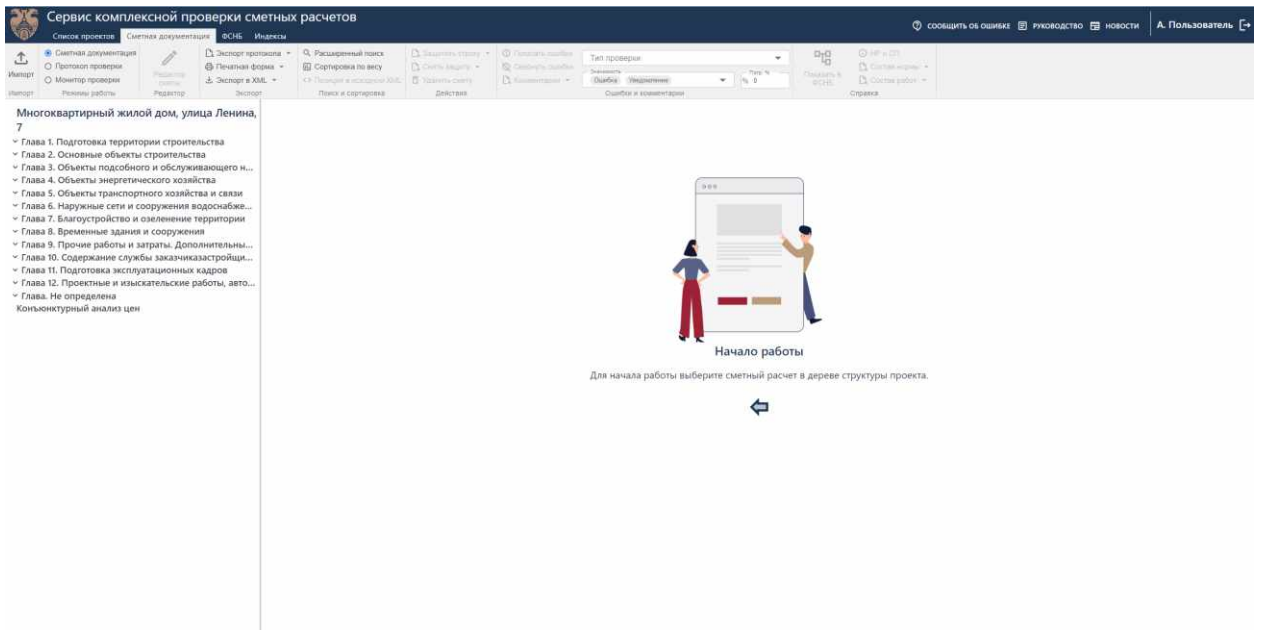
Сервис комплексной проверки сметных расчетов

Список проектов Сметная документация ФСНБ Индексы

СООБЩИТЬ ОБ ОШИБКЕ РУКОВОДСТВО НОВОСТИ А. Пользователь

Импорт
Импорт

Сметная документация
Протокол проверки
Монитор проверки
Режимы работы

Редактор сметы
Редактор

Экспорт протокола
Печатная форма
Экспорт в XML
Экспорт

Расширенный поиск
Сортировка по весу
Позиция в исходном XML
Поиск и сортировка

Защитить строку
Снять защиту
Удалить смету
Действия

Показать ошибки
Свернуть ошибки
Комментарии

Тип проверки
Значимость
Ошибка Уведомление
Порог %
0
Ошибки и комментарии

Показать в ФСНБ

НР и СП
Состав нормы
Состав работ
Справка

Многоквартирный жилой дом, улица Ленина, 7
Глава 1. Подготовка территории строительства
Глава 2. Основные объекты строительства
Глава 3. Объекты подсобного и обслуживающего н...
Глава 4. Объекты энергетического хозяйства
Глава 5. Объекты транспортного хозяйства и связи
Глава 6. Наружные сети и сооружения водоснабже...
Глава 7. Благоустройство и озеленение территории
Глава 8. Временные здания и сооружения
Глава 9. Прочие работы и затраты. Дополнительны...
Глава 10. Содержание службы заказчиказастройщи...
Глава 11. Подготовка эксплуатационных кадров
Глава 12. Проектные и изыскательские работы, авто...
Глава. Не определена
Конъюнктурный анализ цен

Начало работы

Для начала работы выберите сметный расчет в дереве структуры проекта.